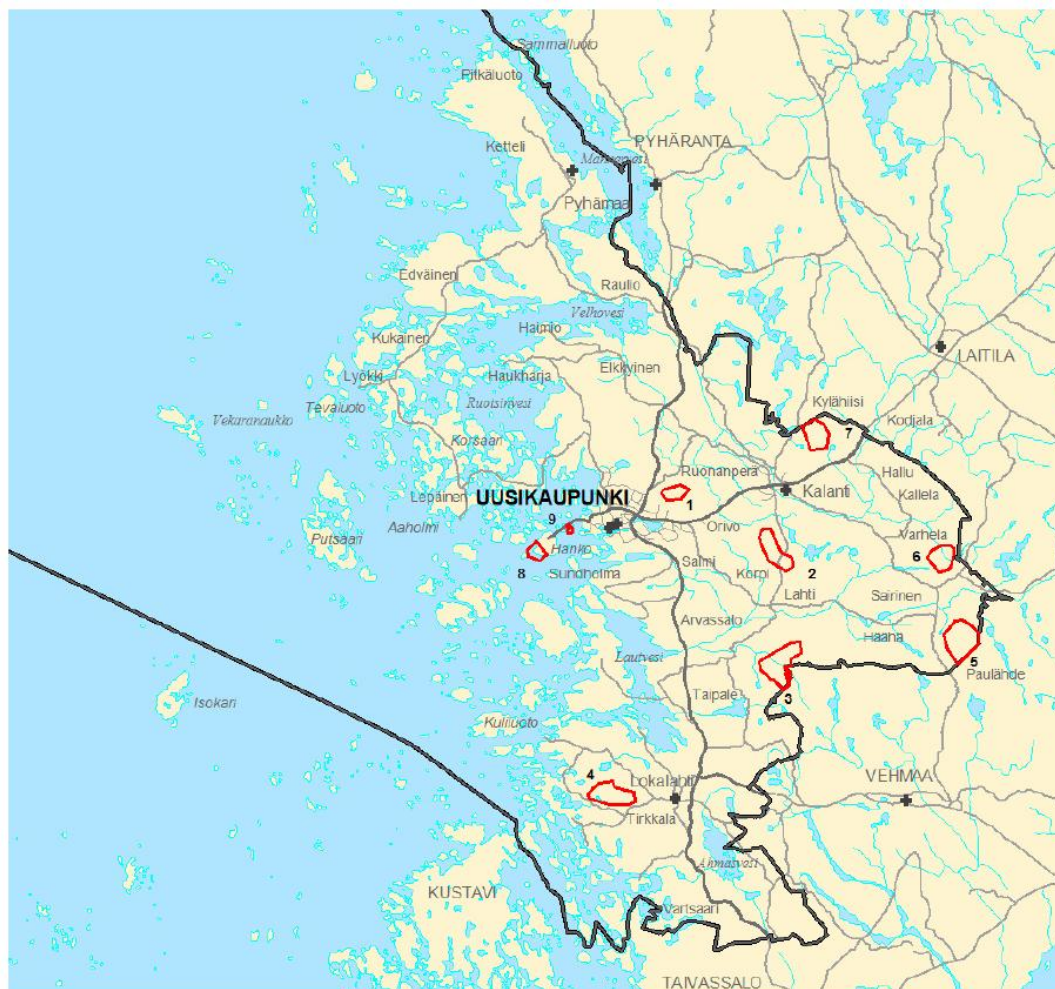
Sammalluoto
Pitkäluoto
Ketteli
Mannerveti
PYHÄRANTA
Pyhämaa
Edväinen
Raulio
Velhovesi
Halmio
Kukainen
Elkkyinen
LAITILA
Lyökki
Haukharja
Vekaranaukko
Tevaluoto
Ruotsinvesi
Kylähiisi
Kodjala
7
Korsaari
Hallu
Ruonanperä
Kalanti
Kallela
Lepäinen
UUSIKAUPUNKI
1
9
Orivo
Varhela
Aaholmi
Putsaari
Hanko
6
8
Sundholma
Salmi
Korpi
2
Lahti
Sairinen
Arvassalo
Haana
Lautvesi
5
Paulände
3
Taipale
Isokari
Kuliluoto
4
Lokalahti
VEHMAA
Tirkkala
Ahmasvesi
KUSTAVI
Vartsaari
TAIVASSALO